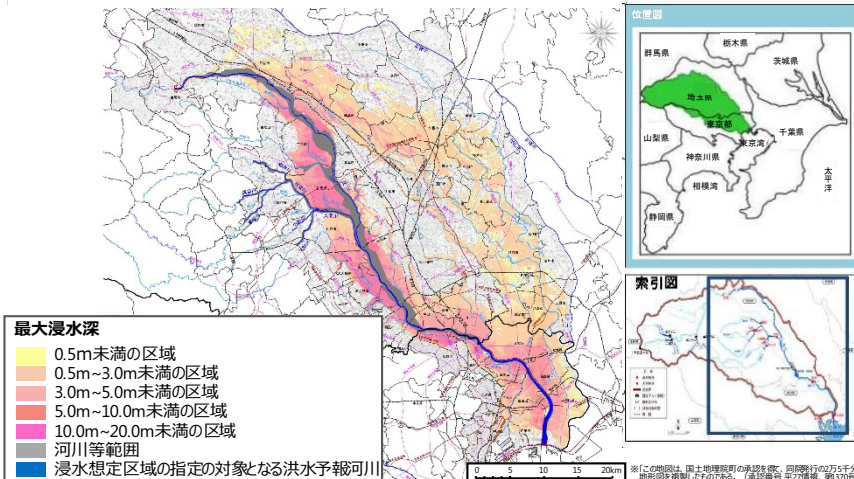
位置図

栃木県
群馬県
茨城県
埼玉県
東京都
千葉県
山梨県
東京湾
神奈川県
太平洋
相模湾
静岡県

索引図

最大浸水深
0.5m未満の区域
0.5m~3.0m未満の区域
3.0m~5.0m未満の区域
5.0m~10.0m未満の区域
10.0m~20.0m未満の区域
河川等範囲
浸水想定区域の指定の対象となる洪水予報河川

0 5 10 15 20km

※この地図は、国土地理院長の承認を得て、同院発行の2万5千分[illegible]
地形図を複製したものである。（承認番号 平27情複、第370号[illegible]